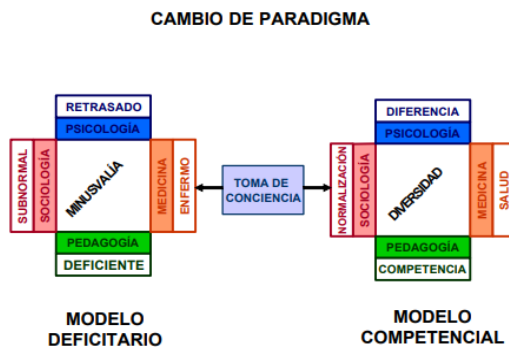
CAMBIO DE PARADIGMA

RETRASADO
PSICOLOGÍA
SUBNORMAL
SOCIOLOGÍA
MINUSVALÍA
MEDICINA
ENFERMO
PEDAGOGÍA
DEFICIENTE

TOMA DE CONCIENCIA

DIFERENCIA
PSICOLOGÍA
NORMALIZACIÓN
SOCIOLOGÍA
DIVERSIDAD
MEDICINA
SALUD
PEDAGOGÍA
COMPETENCIA

MODELO DEFICITARIO

MODELO COMPETENCIAL